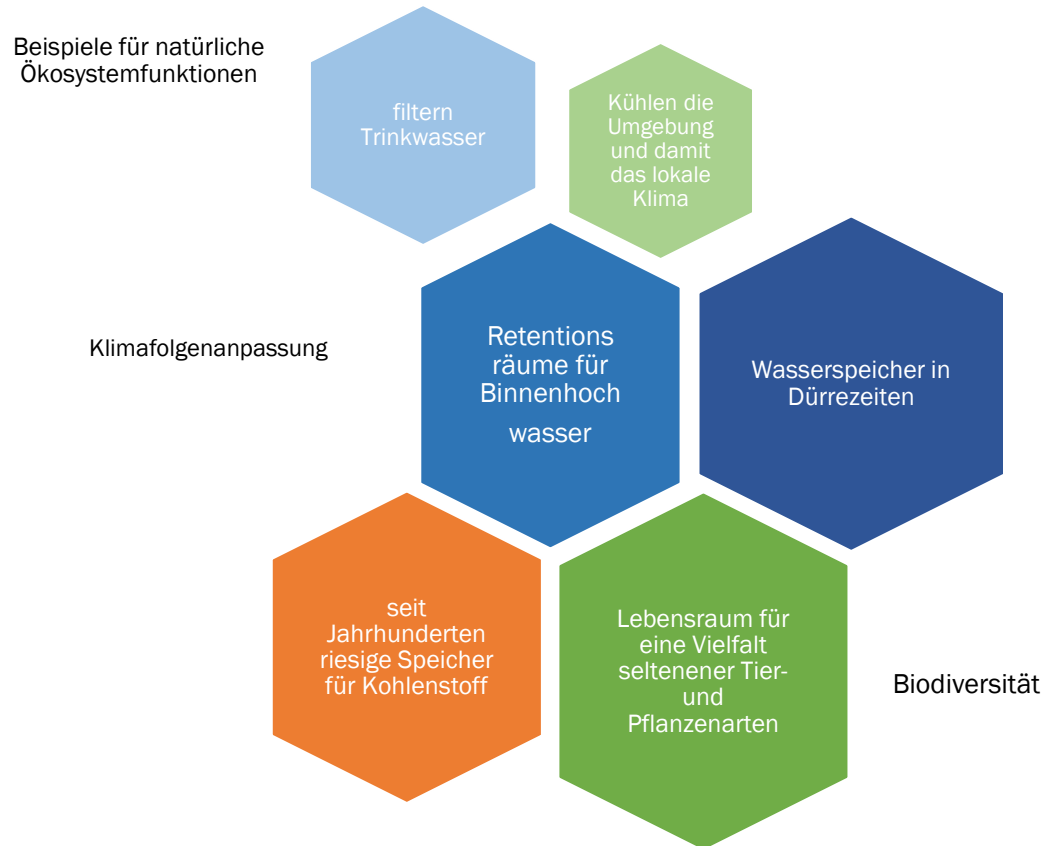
Beispiele für natürliche Ökosystemfunktionen

filtern Trinkwasser

Kühlen die Umgebung und damit das lokale Klima

Klimafolgenanpassung

Retentions räume für Binnenhoch wasser

Wasserspeicher in Dürrezeiten

seit Jahrhunderten riesige Speicher für Kohlenstoff

Lebensraum für eine Vielfalt seltenener Tier- und Pflanzenarten

Biodiversität